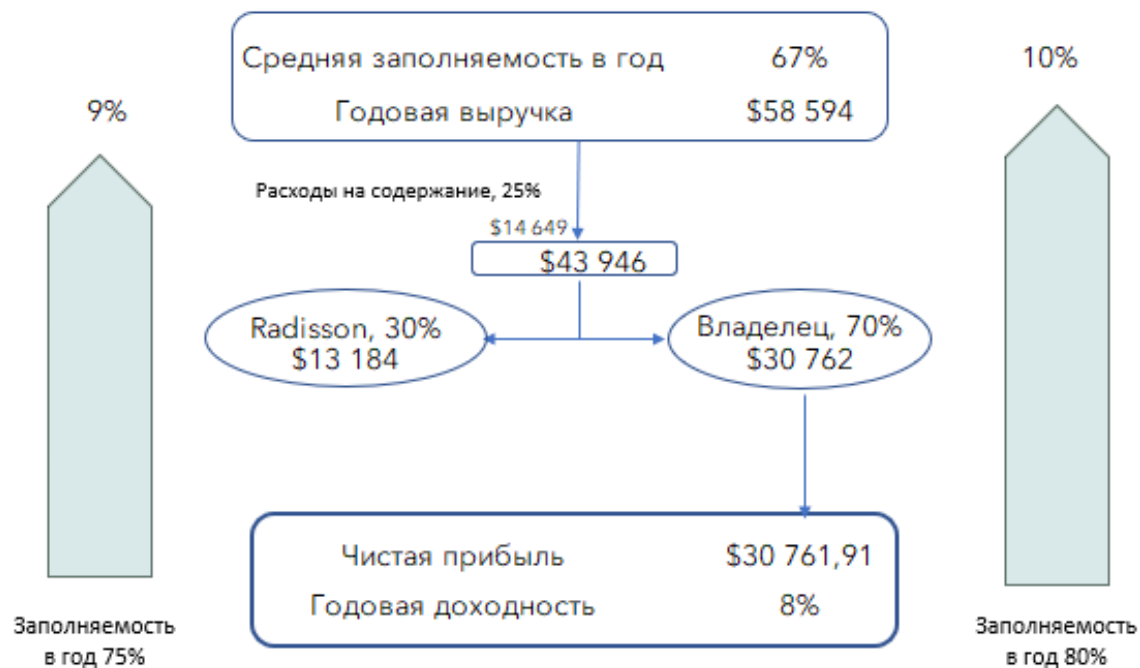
Средняя заполняемость в год 67%
Годовая выручка $58 594

9%

10%

Расходы на содержание, 25%
$14 649

$43 946

Radisson, 30%
$13 184

Владелец, 70%
$30 762

Чистая прибыль $30 761,91
Годовая доходность 8%

Заполняемость в год 75%

Заполняемость в год 80%